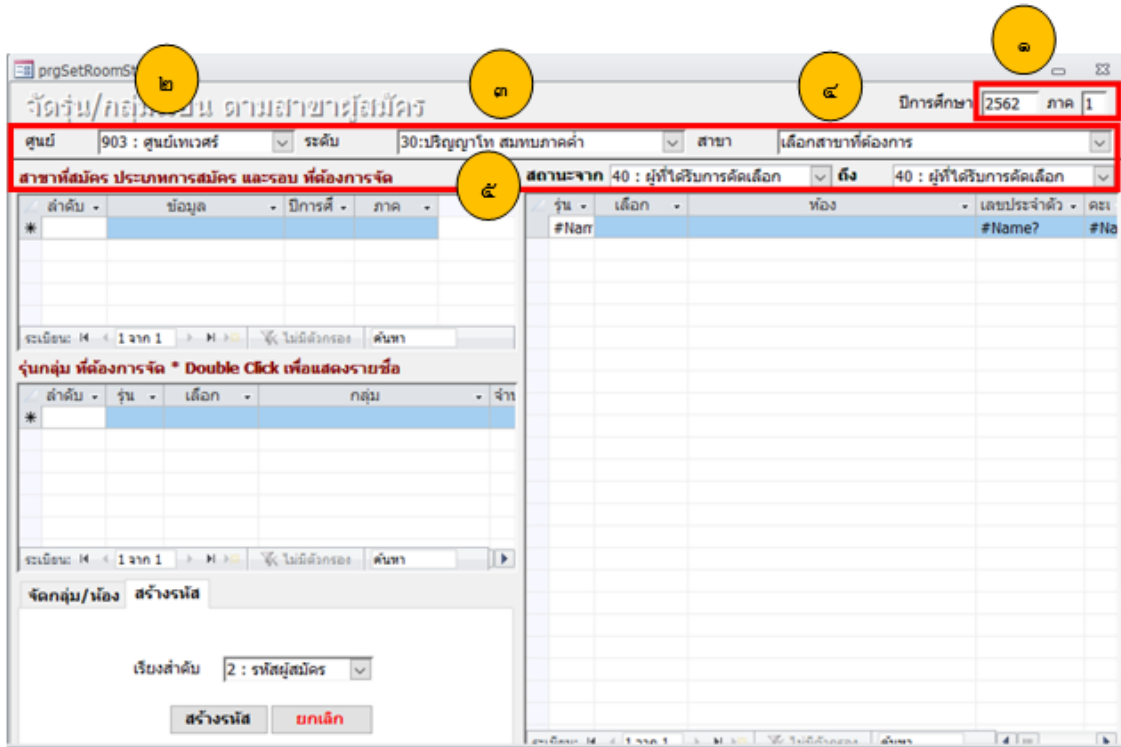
prgSetRoomSt
๒
๓
๔
๑
จัดรุ่น/กลุ่มเรียน ตามสาขาผู้สมัคร
ปีการศึกษา 2562 ภาค 1
ศูนย์ 903 : ศูนย์เทเวศร์ ระดับ 30:ปริญญาโท สมทบภาคค่ำ สาขา เลือกสาขาที่ต้องการ
สาขาที่สมัคร ประเภทการสมัคร และรอบ ที่ต้องการจัด
๕
สถานะจาก 40 : ผู้ที่ได้รับการคัดเลือก ถึง 40 : ผู้ที่ได้รับการคัดเลือก

| ลำดับ | ข้อมูล | ปีการศึ | ภาค |
|---|---|---|---|
| * | | | |

ระเบียน: 1 จาก 1 ไม่มีตัวกรอง ค้นหา

| รุ่น | เลือก | ห้อง | เลขประจำตัว | คะ |
|---|---|---|---|---|
| #Nam | | | #Name? | #Na |

รุ่นกลุ่ม ที่ต้องการจัด * Double Click เพื่อแสดงรายชื่อ

| ลำดับ | รุ่น | เลือก | กลุ่ม | จำ |
|---|---|---|---|---|
| * | | | | |

ระเบียน: 1 จาก 1 ไม่มีตัวกรอง ค้นหา
จัดกลุ่ม/ห้อง สร้างรหัส
เรียงลำดับ 2 : รหัสผู้สมัคร
สร้างรหัส ยกเลิก
ระเบียน: 1 จาก 1 ไม่มีตัวกรอง ค้นหา